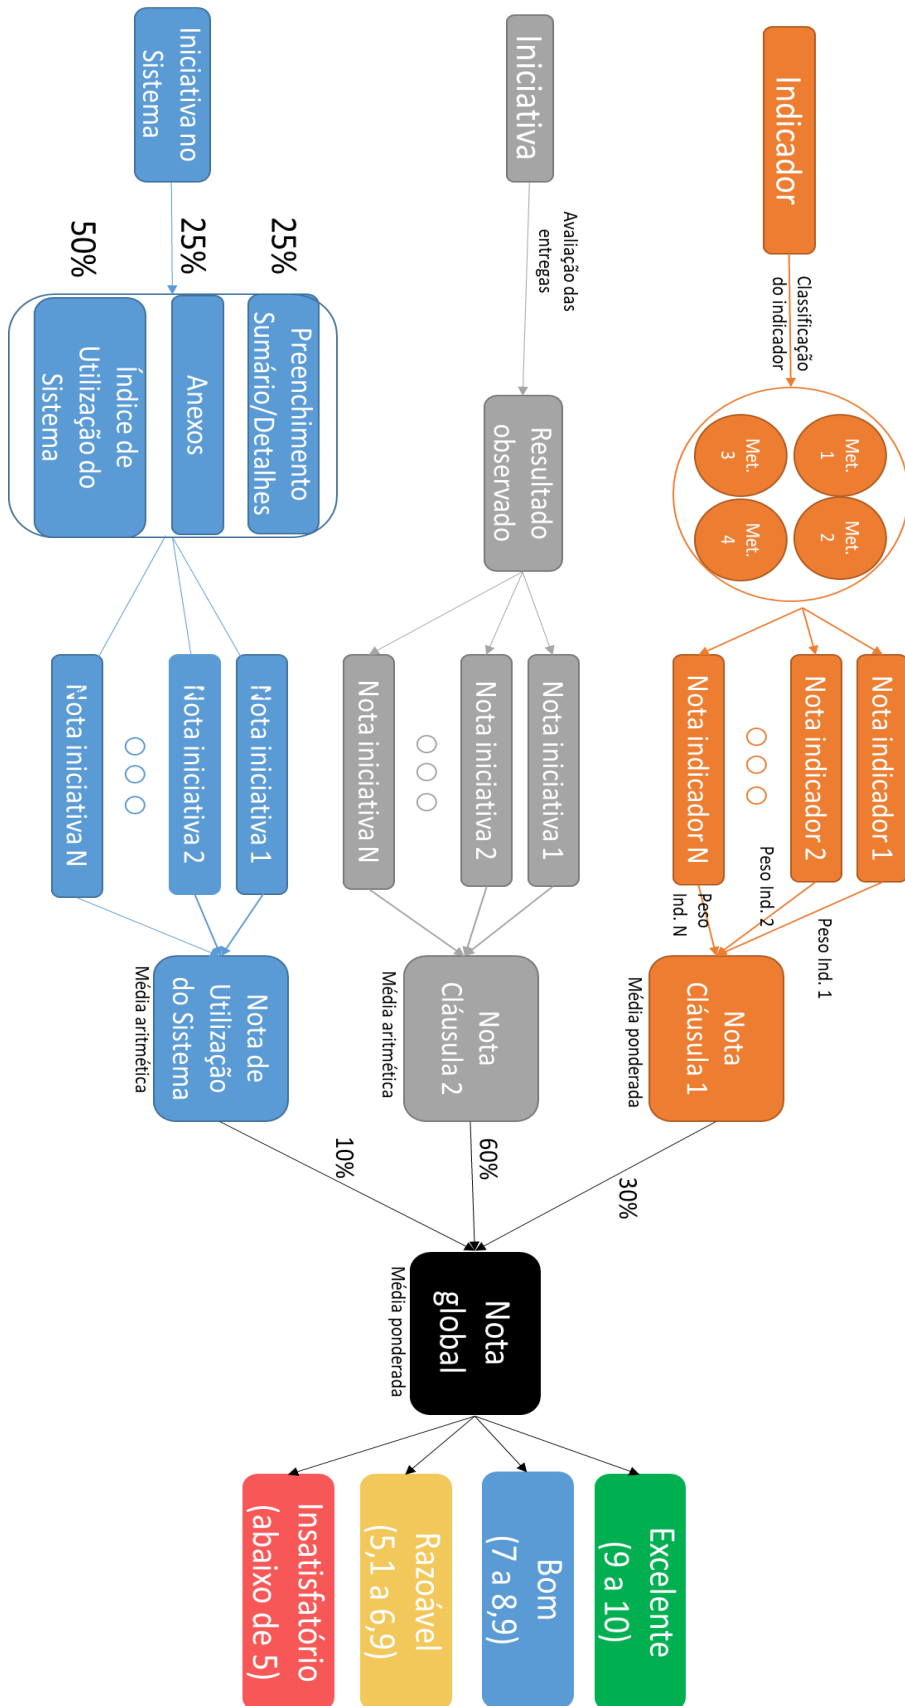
Indicador

Classificação do indicador

Met. 1

Met. 2

Met. 3

Met. 4

Nota indicador 1

Nota indicador 2

Nota indicador N

Peso Ind. 1

Peso Ind. 2

Peso Ind. N

Nota Cláusula 1

Média ponderada

Iniciativa

Avaliação das entregas

Resultado observado

Nota iniciativa 1

Nota iniciativa 2

Nota iniciativa N

Nota Cláusula 2

Média aritmética

Iniciativa no Sistema

25%

25%

50%

Preenchimento Sumário/Detalhes

Anexos

Índice de Utilização do Sistema

Nota iniciativa 1

Nota iniciativa 2

Nota iniciativa N

Nota de Utilização do Sistema

Média aritmética

30%

60%

10%

Nota global

Média ponderada

Excelente (9 a 10)

Bom (7 a 8,9)

Razoável (5,1 a 6,9)

Insatisfatório (abaixo de 5)